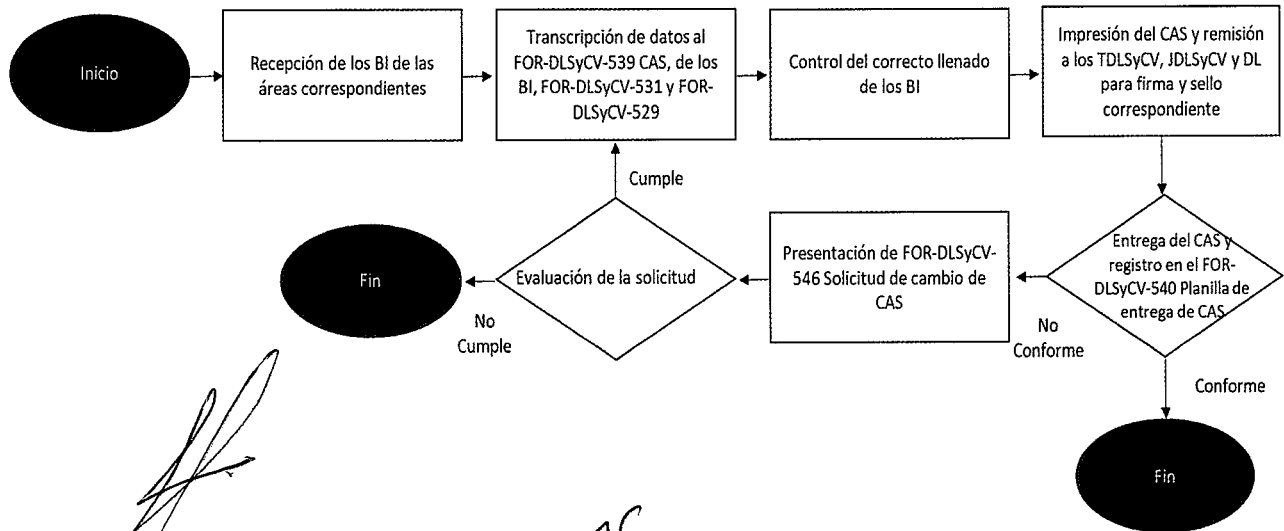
Inicio

Recepción de los BI de las áreas correspondientes

Transcripción de datos al FOR-DLSyCV-539 CAS, de los BI, FOR-DLSyCV-531 y FOR-DLSyCV-529

Control del correcto llenado de los BI

Impresión del CAS y remisión a los TDLSyCV, JDLSyCV y DL para firma y sello correspondiente

Entrega del CAS y registro en el FOR-DLSyCV-540 Planilla de entrega de CAS

No Conforme

Conforme

Fin

Presentación de FOR-DLSyCV-546 Solicitud de cambio de CAS

Evaluación de la solicitud

Cumple

No Cumple

Fin